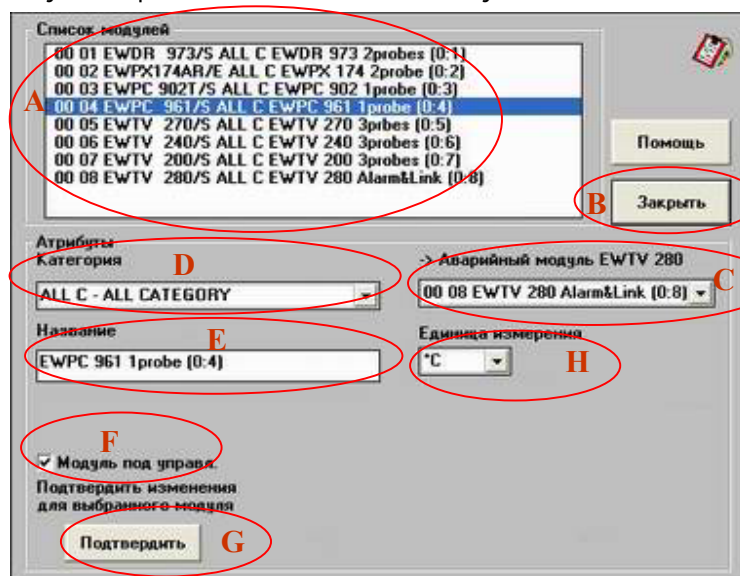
Список модулей
00 01 EWDR 973/S ALL C EWDR 973 2probes (0:1)
00 02 EWPX174AR/E ALL C EWPX 174 2probe (0:2)
00 03 EWPC 902T/S ALL C EWPC 902 1probe (0:3)
00 04 EWPC 961/S ALL C EWPC 961 1probe (0:4)
00 05 EWTV 270/S ALL C EWTV 270 3probes (0:5)
00 06 EWTV 240/S ALL C EWTV 240 3probes (0:6)
00 07 EWTV 200/S ALL C EWTV 200 3probes (0:7)
00 08 EWTV 280/S ALL C EWTV 280 Alarm&Link (0:8)

A

Помощь

B

Закрыть

Атрибуты
Категория

D

ALL C - ALL CATEGORY

-> Аварийный модуль EWTV 280

C

00 08 EWTV 280 Alarm&Link (0:8)

Название

E

EWPC 961 1probe (0:4)

Единица измерения

°C

H

F

Модуль под управ.

Подтвердить изменения для выбранного модуля

Подтвердить

G